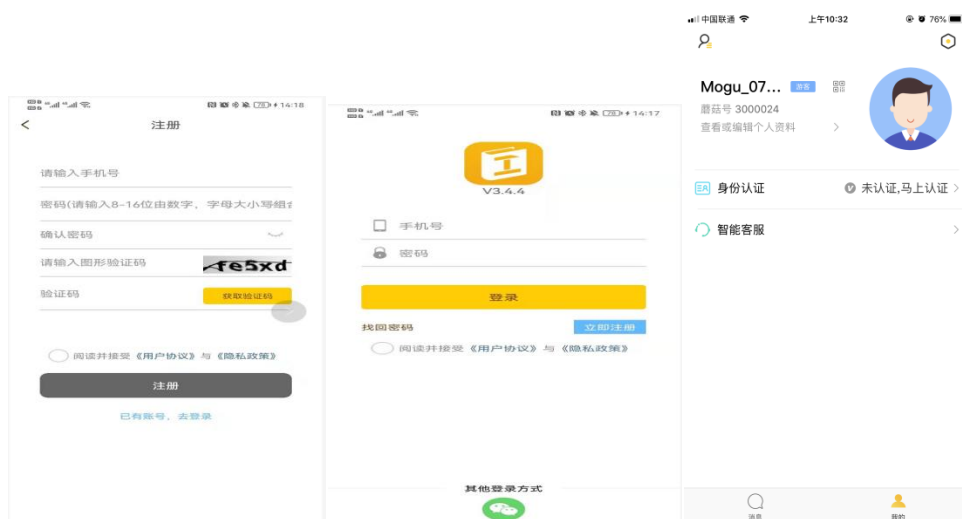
14:18

注册

请输入手机号

密码(请输入8-16位由数字，字母大小写组合

确认密码

请输入图形验证码

fe5xd

验证码

获取验证码

阅读并接受《用户协议》与《隐私政策》

注册

已有账号，去登录

14:17

V3.4.4

手机号

密码

登录

找回密码

立即注册

阅读并接受《用户协议》与《隐私政策》

其他登录方式

中国联通 上午10:32 76%

Mogu_07... 游客

蘑菇号 3000024

查看或编辑个人资料

身份认证

未认证,马上认证

智能客服

消息

我的